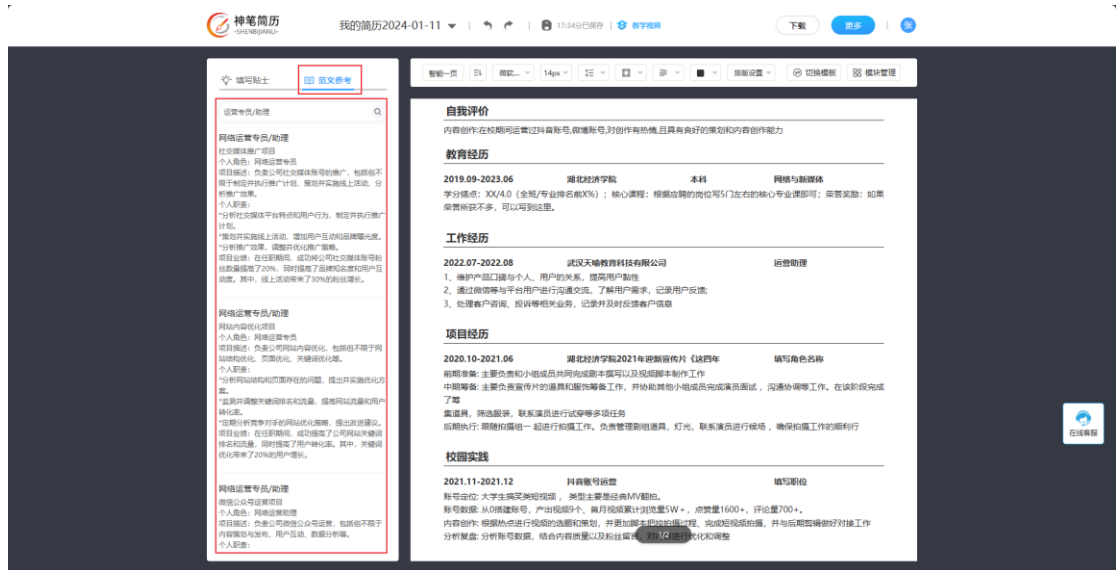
神笔简历 SHENBIJIANLI

我的简历2024-01-11

17:34已保存 | 教学视频

下载 更多 张

填写贴士 范文参考

运营专员/助理

网络运营专员/助理
社交媒体推广项目
个人角色：网络运营专员
项目描述：负责公司社交媒体账号的推广，包括但不限于制定并执行推广计划、策划并实施线上活动、分析推广效果。
个人职责：
*分析社交媒体平台特点和用户行为，制定并执行推广计划。
*策划并实施线上活动，增加用户互动和品牌曝光度。
*分析推广效果，调整并优化推广策略。
项目业绩：在任职期间，成功将公司社交媒体账号粉丝数量提高了20%，同时提高了品牌知名度和用户互动度。其中，线上活动带来了30%的粉丝增长。

网络运营专员/助理
网站内容优化项目
个人角色：网络运营专员
项目描述：负责公司网站内容优化，包括但不限于网站结构优化、页面优化、关键词优化等。
个人职责：
*分析网站结构和页面存在的问题，提出并实施优化方案。
*监测并调整关键词排名和流量，提高网站流量和用户转化率。
*定期分析竞争对手的网站优化策略，提出改进建议。
项目业绩：在任职期间，成功将提高了公司网站关键词排名和流量，同时提高了用户转化率。其中，关键词优化带来了20%的用户增长。

网络运营专员/助理
微信公众号运营项目
个人角色：网络运营助理
项目描述：负责公司微信公众号运营，包括但不限于内容策划与发布、用户互动、数据分析等。
个人职责：

智能一页 微软... 14px 模板设置 切换模板 模块管理

自我评价
内容创作:在校期间运营过抖音账号,微博账号,对创作有热情,且具有良好的策划和内容创作能力

教育经历
2019.09-2023.06 湖北经济学院 本科 网络与新媒体
学分绩点：XX/4.0（全班/专业排名前X%）；核心课程：根据应聘的岗位写5门左右的核心专业课即可；荣誉奖励：如果荣誉du不多，可以写到这里。

工作经历
2022.07-2022.08 武汉天喻教育科技有限公司 运营助理
1、维护产品口碑与个人、用户的关系，提高用户黏性
2、通过微信等与平台用户进行沟通交流，了解用户需求，记录用户反馈;
3、处理客户咨询、投诉等相关业务，记录并及时反馈客户信息

项目经历
2020.10-2021.06 湖北经济学院2021年迎新宣传片《这四年 填写角色名称
前期准备: 主要负责和小组成员共同完成剧本撰写以及视频脚本制作工作
中期筹备: 主要负责宣传片的道具和服饰筹备工作，并协助其他小组成员完成演员面试，沟通协调等工作。在该阶段完成了筹
集道具，筛选服装，联系演员进行试穿等多项任务
后期执行: 跟随拍摄组一起进行拍摄工作。负责管理剧组道具，灯光，联系演员进行候场，确保拍摄工作的顺利行

校园实践
2021.11-2021.12 抖音账号运营 填写职位
账号定位: 大学生搞笑类短视频，类型主要是经典MV翻拍。
账号数据: 从0搭建账号，产出视频9个，首月视频累计浏览量5W+，点赞量1600+，评论量700+。
内容创作: 根据热点进行视频的选题和策划，并更加脚本把控拍摄过程，完成短视频拍摄，并与后期剪辑做好对接工作
分析复盘: 分析账号数据，结合内容质量以及粉丝留言 对账号进行优化和调整

1/2

在线客服